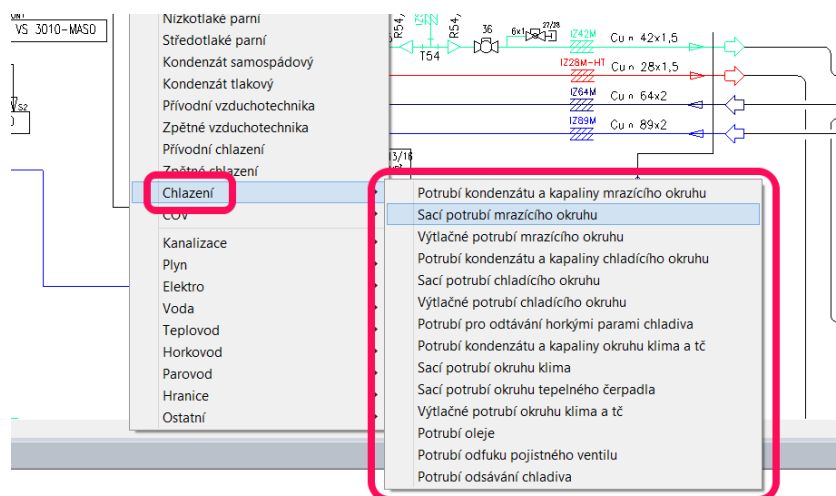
VS 3010-MASO

Nízkotlaké parní
Středotlaké parní
Kondenzát samospádový
Kondenzát tlakový
Přívodní vzduchotechnika
Zpětné vzduchotechnika
Přívodní chlazení
Zpětné chlazení
Chlazení
ČOV
Kanalizace
Plyn
Elektro
Voda
Teplovod
Horkovod
Parovod
Hranice
Ostatní

R54
R54
T54
36
6x1
27/28
IZ42M
Cu n 42x1,5
IZ28M-HT
Cu n 28x1,5
IZ64M
Cu n 64x2
IZ89M
Cu n 89x2
13/16

Potrubí kondenzátu a kapaliny mrazícího okruhu
Sací potrubí mrazícího okruhu
Výtlačné potrubí mrazícího okruhu
Potrubí kondenzátu a kapaliny chladícího okruhu
Sací potrubí chladícího okruhu
Výtlačné potrubí chladícího okruhu
Potrubí pro odtávání horkými parami chladiva
Potrubí kondenzátu a kapaliny okruhu klima a tč
Sací potrubí okruhu klima
Sací potrubí okruhu tepelného čerpadla
Výtlačné potrubí okruhu klima a tč
Potrubí oleje
Potrubí odfuku pojistného ventilu
Potrubí odsávání chladiva